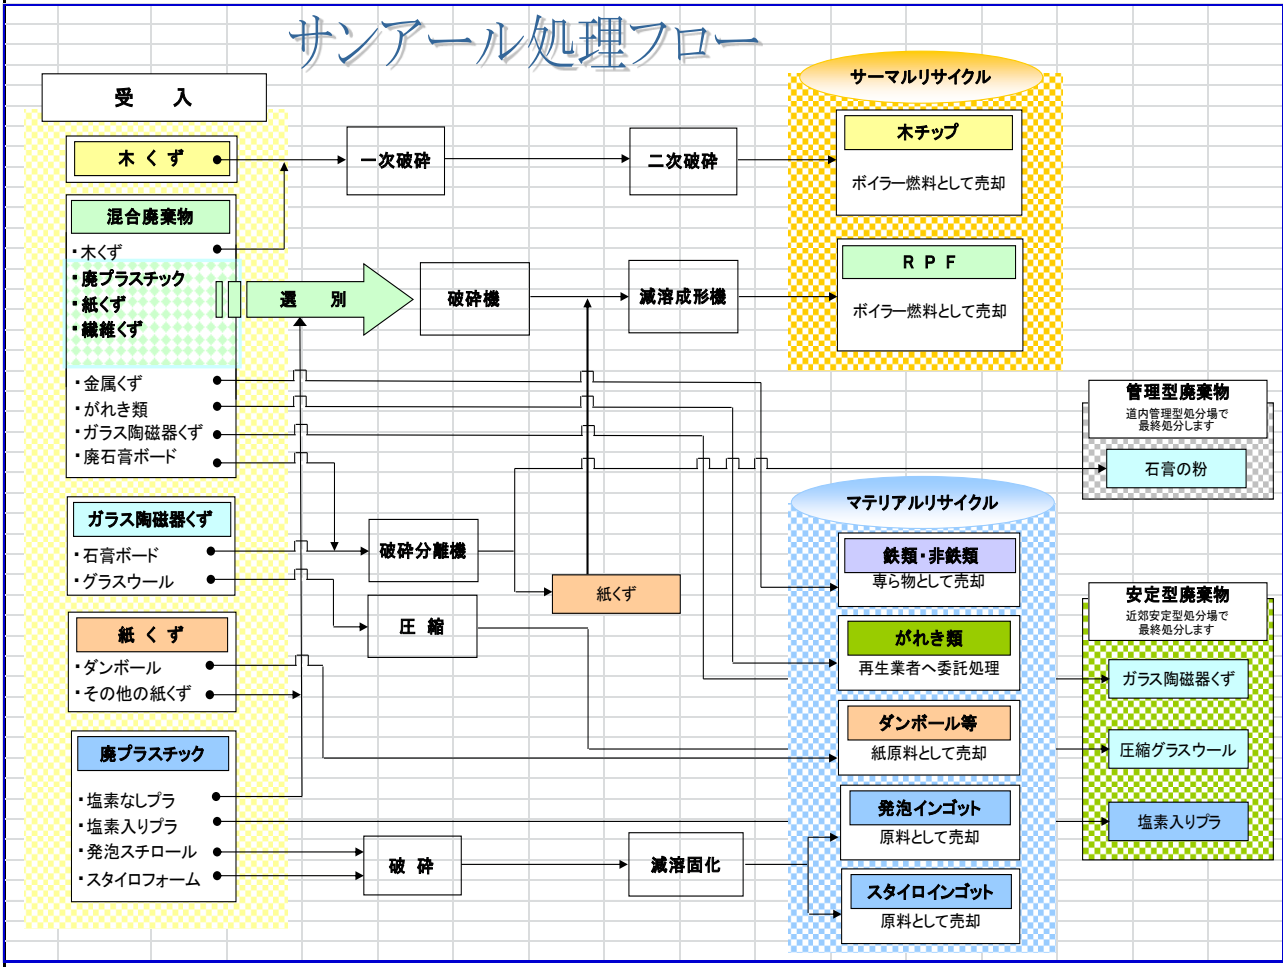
サンアール処理フロー

受　入

木 く ず

混合廃棄物
・木くず
・廃プラスチック
・紙くず
・繊維くず
・金属くず
・がれき類
・ガラス陶磁器くず
・廃石膏ボード

ガラス陶磁器くず
・石膏ボード
・グラスウール

紙 く ず
・ダンボール
・その他の紙くず

廃プラスチック
・塩素なしプラ
・塩素入りプラ
・発泡スチロール
・スタイロフォーム

一次破砕

二次破砕

選　別

破砕機

減溶成形機

破砕分離機

紙くず

圧 縮

破 砕

減溶固化

サーマルリサイクル

木チップ
ボイラー燃料として売却

ＲＰＦ
ボイラー燃料として売却

管理型廃棄物
道内管理型処分場で最終処分します

石膏の粉

マテリアルリサイクル

鉄類・非鉄類
専ら物として売却

がれき類
再生業者へ委託処理

ダンボール等
紙原料として売却

発泡インゴット
原料として売却

スタイロインゴット
原料として売却

安定型廃棄物
近郊安定型処分場で最終処分します

ガラス陶磁器くず

圧縮グラスウール

塩素入りプラ